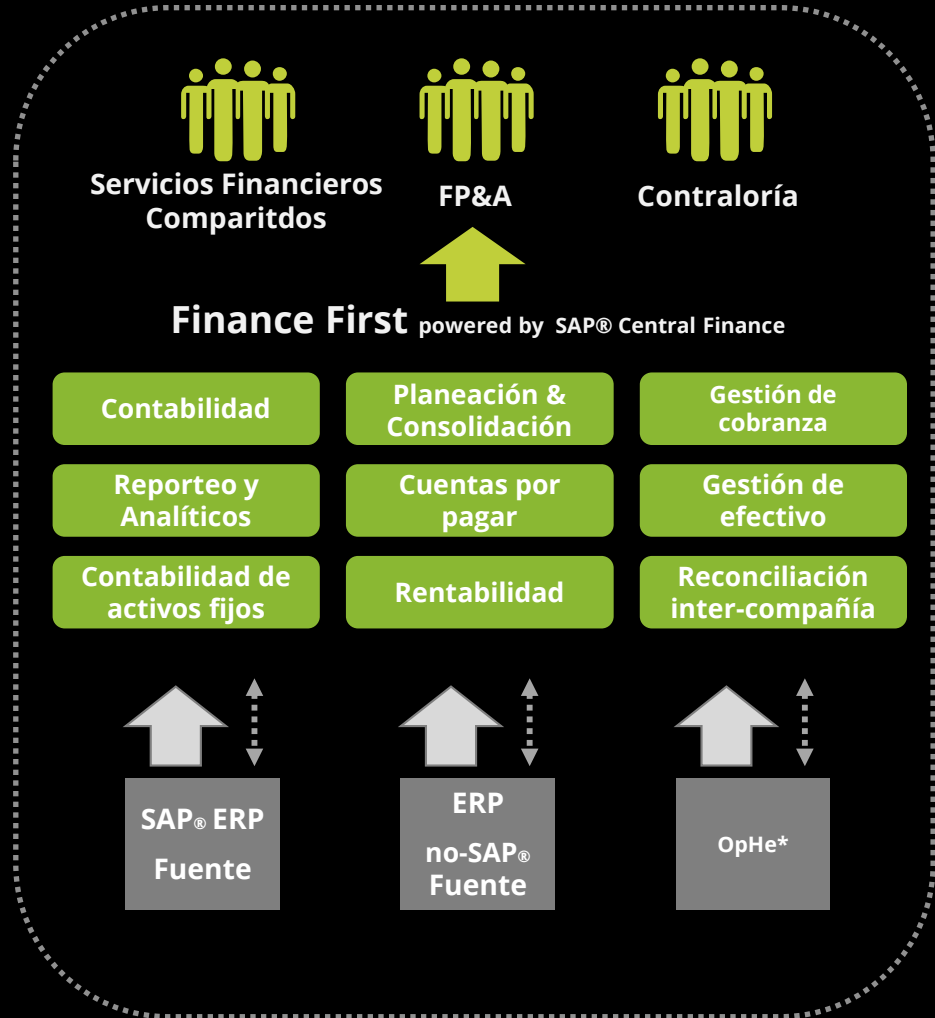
Servicios Financieros Comparitdos

FP&A

Contraloría

Finance First powered by SAP® Central Finance

Contabilidad

Planeación & Consolidación

Gestión de cobranza

Reporteo y Analíticos

Cuentas por pagar

Gestión de efectivo

Contabilidad de activos fijos

Rentabilidad

Reconciliación inter-compañía

SAP® ERP Fuente

ERP no-SAP® Fuente

OpHe*